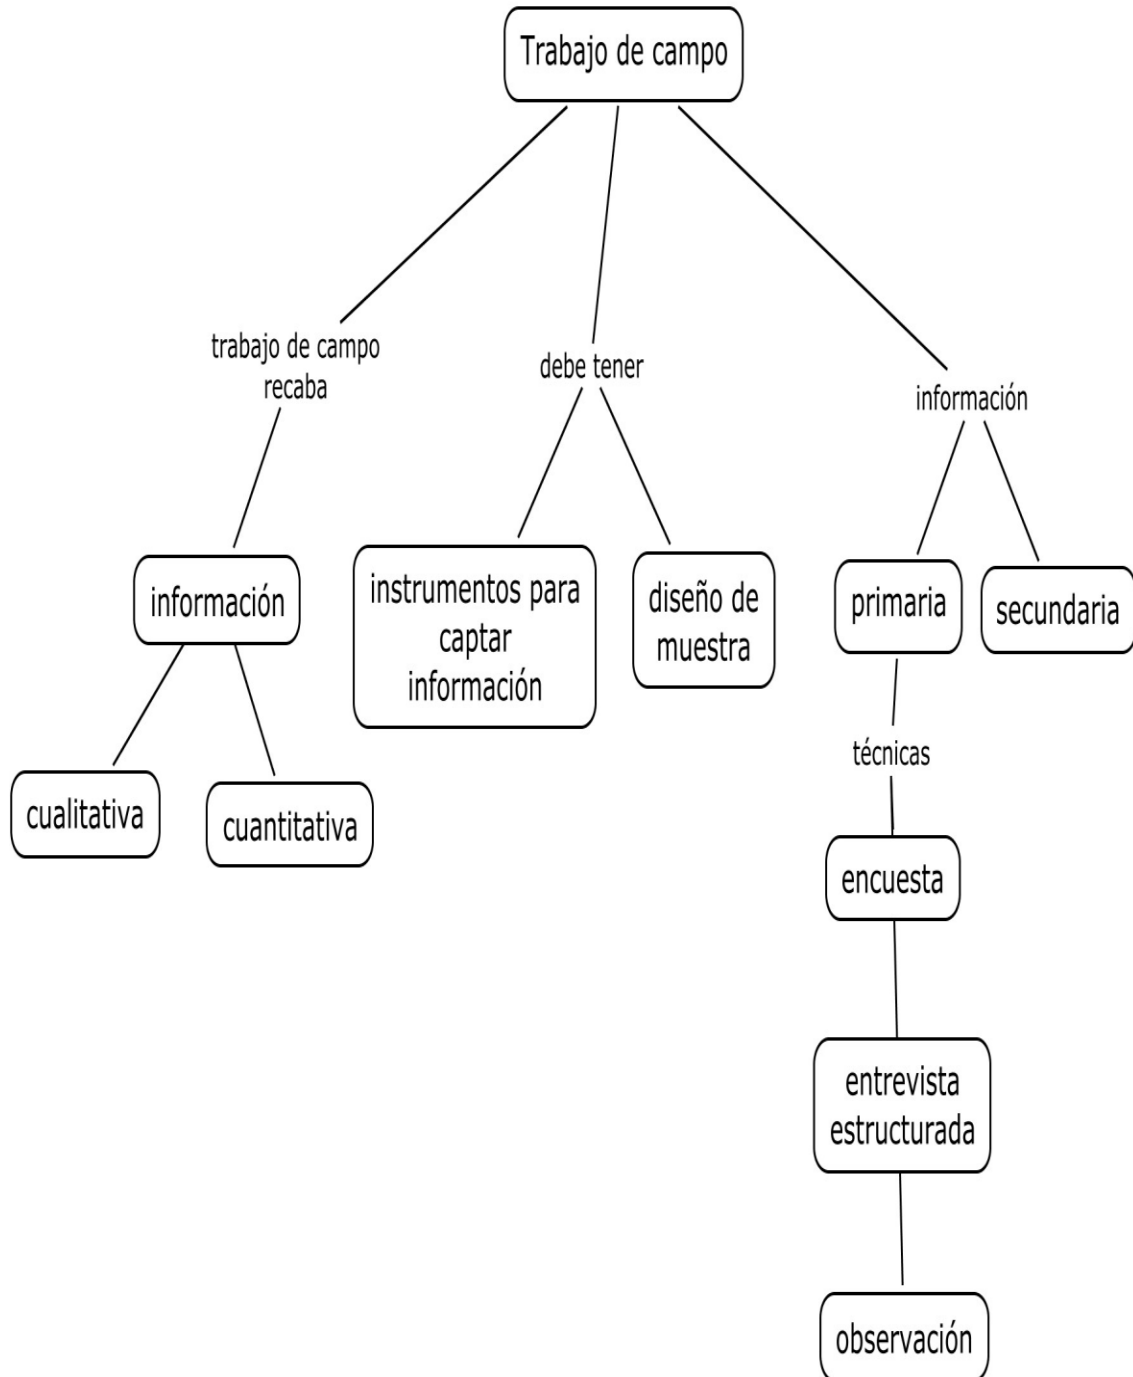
Trabajo de campo

trabajo de campo recaba

debe tener

información

información

instrumentos para captar información

diseño de muestra

primaria

secundaria

cualitativa

cuantitativa

técnicas

encuesta

entrevista estructurada

observación